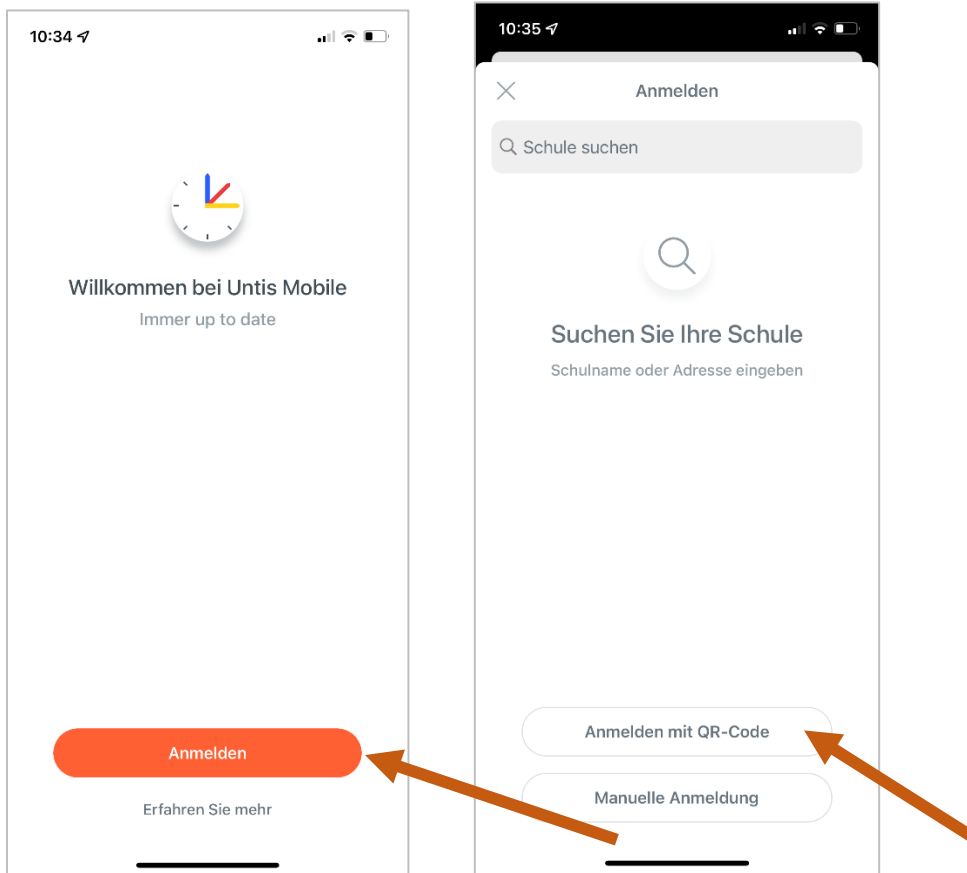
10:34

Willkommen bei Untis Mobile

Immer up to date

Anmelden

Erfahren Sie mehr

10:35

Anmelden

Schule suchen

Suchen Sie Ihre Schule

Schulname oder Adresse eingeben

Anmelden mit QR-Code

Manuelle Anmeldung